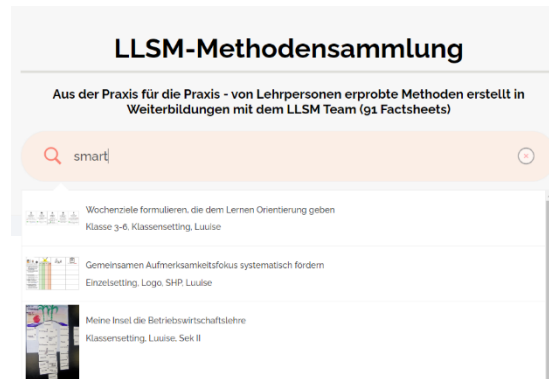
LLSM-Methodensammlung

Aus der Praxis für die Praxis - von Lehrpersonen erprobte Methoden erstellt in Weiterbildungen mit dem LLSM Team (91 Factsheets)

smart

Wochenziele formulieren, die dem Lernen Orientierung geben
Klasse 3-6, Klassensetting, Luuise

Gemeinsamen Aufmerksamkeitsfokus systematisch fördern
Einzelsetting, Logo, SHP, Luuise

Meine Insel die Betriebswirtschaftslehre
Klassensetting, Luuise, Sek II